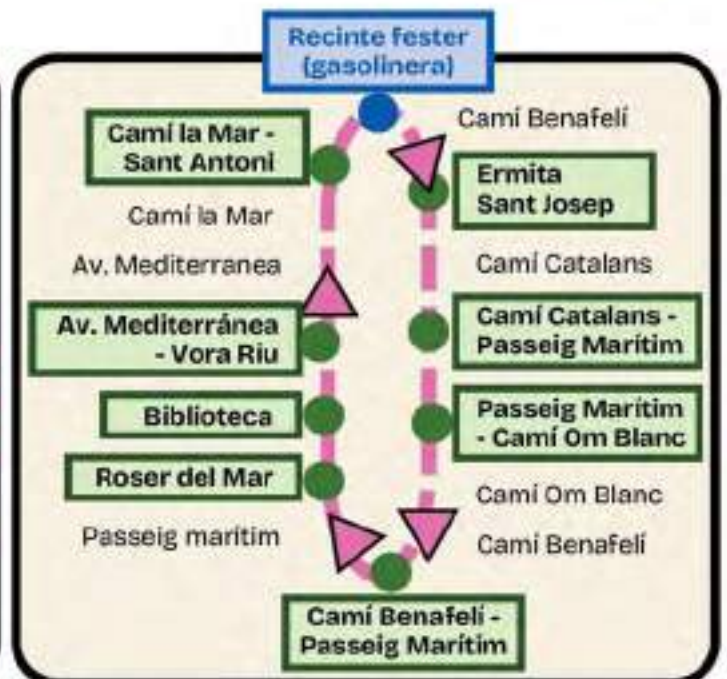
Recinte fester (gasolinera)

Camí la Mar - Sant Antoni

Camí Benafelí

Ermita Sant Josep

Camí la Mar

Av. Mediterranea

Camí Catalans

Av. Mediterránea - Vora Riu

Camí Catalans - Passeig Marítim

Biblioteca

Passeig Marítim - Camí Om Blanc

Roser del Mar

Camí Om Blanc

Passeig marítim

Camí Benafelí

Camí Benafelí - Passeig Marítim